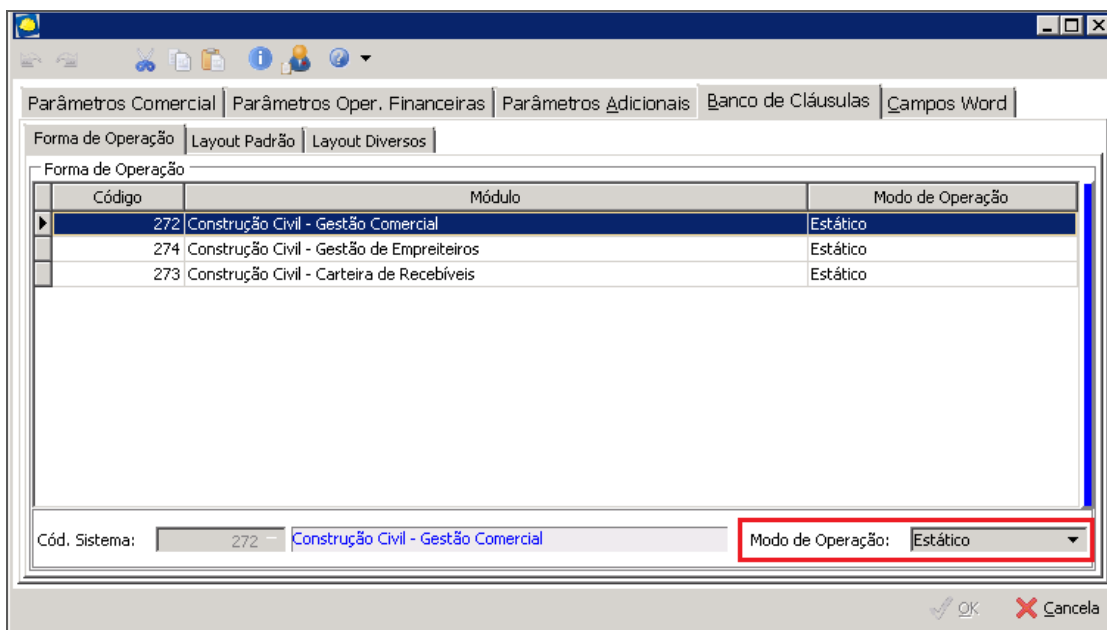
Parâmetros Comercial | Parâmetros Oper. Financeiras | Parâmetros Adicionais | Banco de Cláusulas | Campos Word

Forma de Operação | Layout Padrão | Layout Diversos

Forma de Operação

| Código | Módulo | Modo de Operação |
|---|---|---|
| 272 | Construção Civil - Gestão Comercial | Estático |
| 274 | Construção Civil - Gestão de Empreiteiros | Estático |
| 273 | Construção Civil - Carteira de Recebíveis | Estático |

Cód. Sistema: 272 Construção Civil - Gestão Comercial

Modo de Operação: Estático

OK Cancela